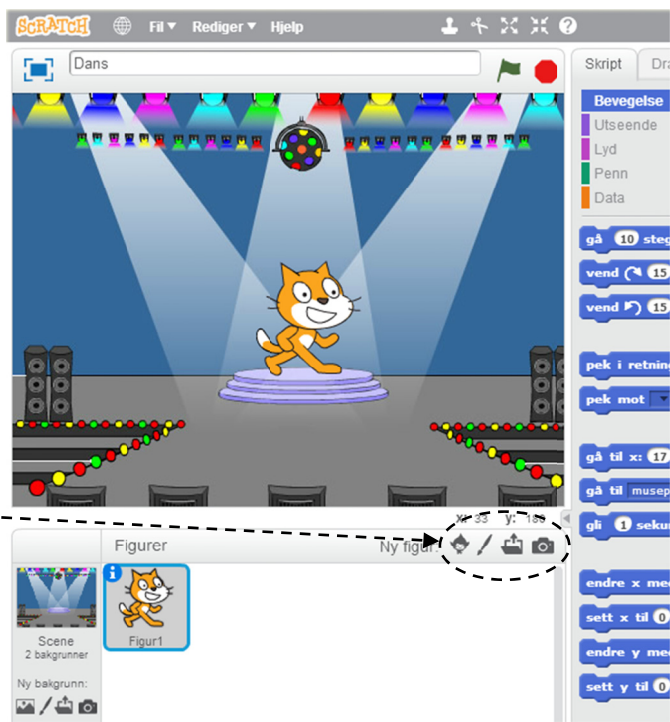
SCRATCH Fil ▾ Rediger ▾ Hjelp

Dans

Skript Dra

Bevegelse
Utseende
Lyd
Penn
Data

gå 10 steg
vend ↻ 15
vend ↺ 15

pek i retning
pek mot

gå til x: 17
gå til musep
gli 1 sekun

endre x med
sett x til 0
endre y med
sett y til 0

x: 33 y: 180

Figurer Ny figur:

Scene
2 bakgrunner

Ny bakgrunn:

Figur1